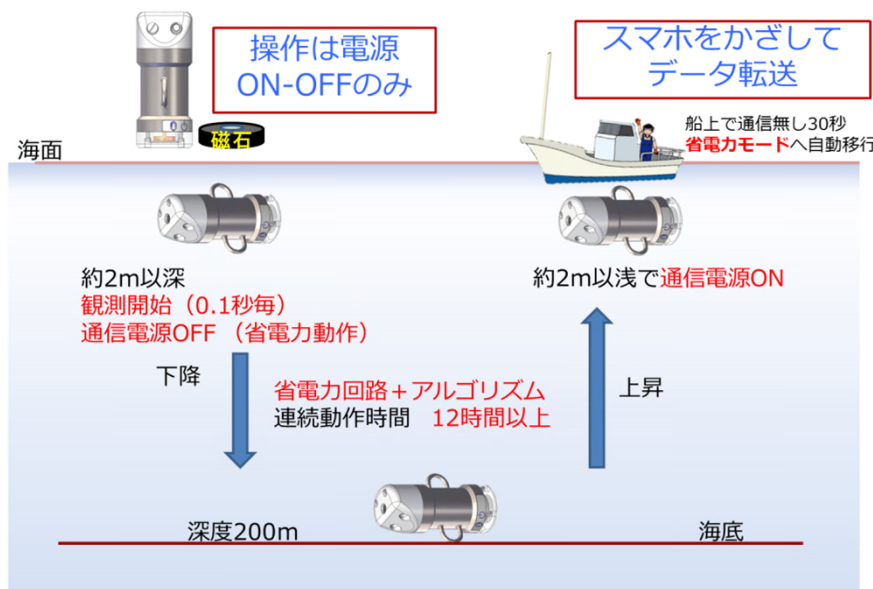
操作は電源
ON-OFFのみ

磁石

スマホをかざして
データ転送

船上で通信無し30秒
省電力モードへ自動移行

海面

約2m以深
観測開始（0.1秒毎）
通信電源OFF （省電力動作）

約2m以浅で通信電源ON

下降

省電力回路＋アルゴリズム
連続動作時間　12時間以上

上昇

深度200m

海底